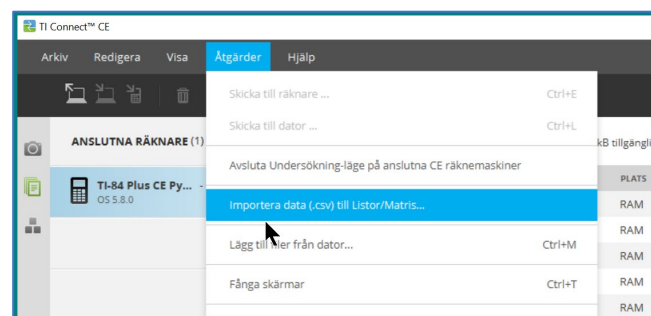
TI Connect™ CE

Arkiv Redigera Visa Åtgärder Hjälp

ANSLUTNA RÄKNARE (1)

TI-84 Plus CE Py...
OS 5.8.0

Skicka till räknare ... Ctrl+E
Skicka till dator ... Ctrl+L
Avsluta Undersökning-läge på anslutna CE räknemaskiner
Importera data (.csv) till Listor/Matris...
Lägg till filer från dator... Ctrl+M
Fånga skärmar Ctrl+T

kB tillgängli

PLATS
RAM
RAM
RAM
RAM
RAM
RAM